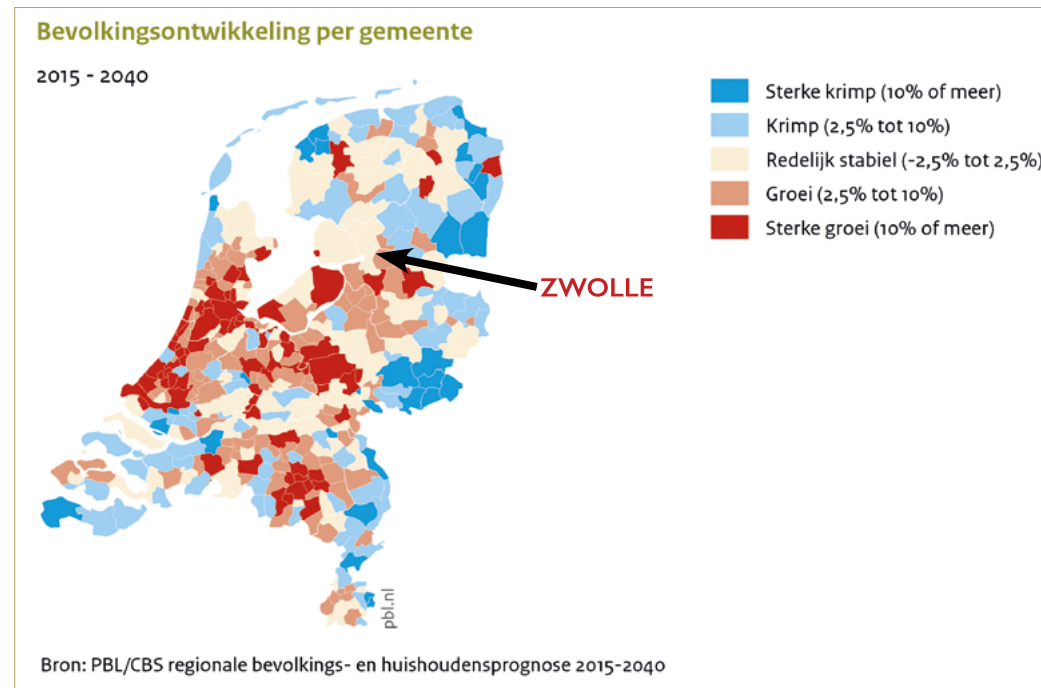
Bevolkingsontwikkeling per gemeente

2015 - 2040

Sterke krimp (10% of meer)
Krimp (2,5% tot 10%)
Redelijk stabiel (-2,5% tot 2,5%)
Groei (2,5% tot 10%)
Sterke groei (10% of meer)

ZWOLLE

pbl.nl

Bron: PBL/CBS regionale bevolkings- en huishoudensprognose 2015-2040